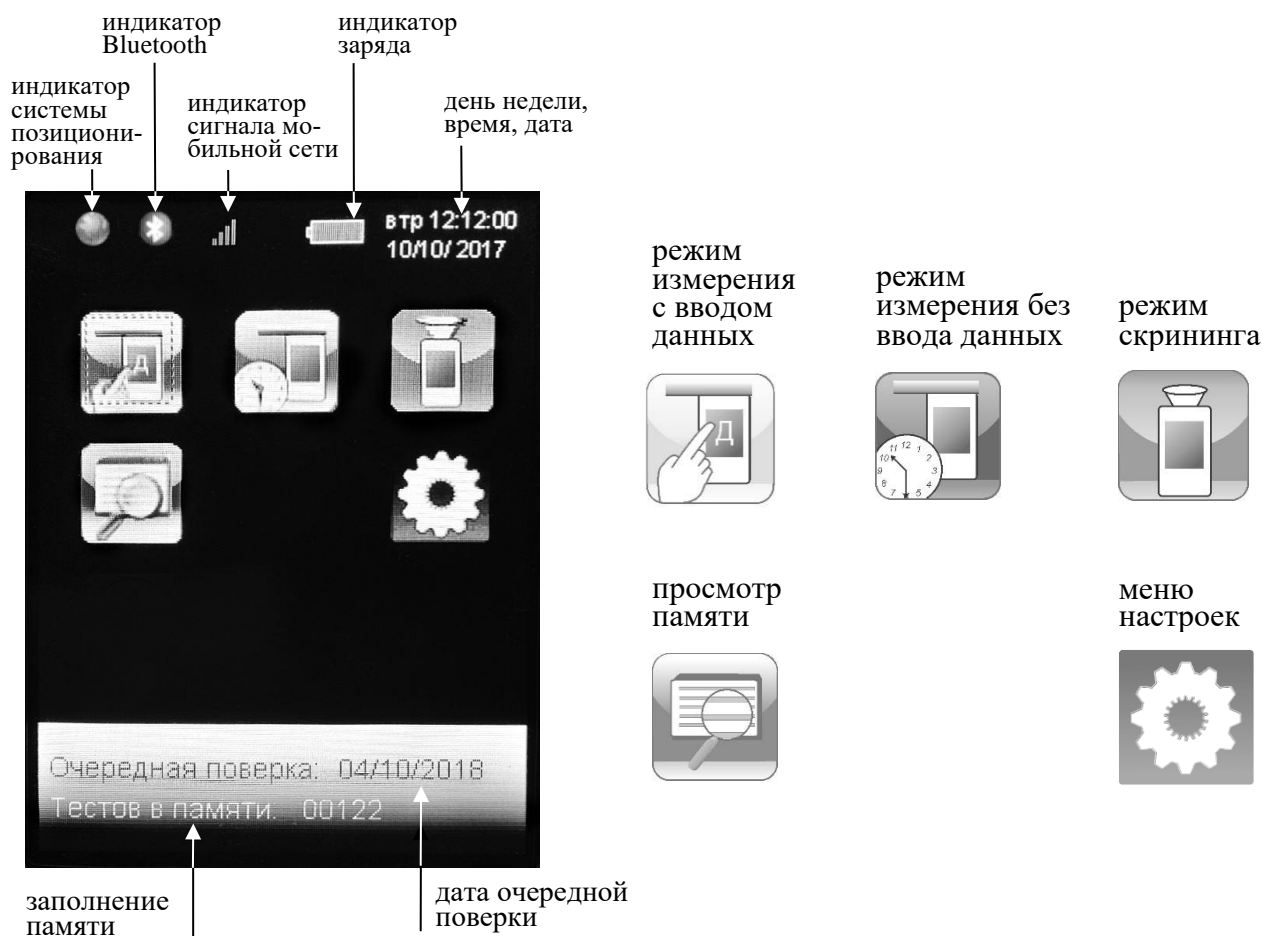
индикатор Bluetooth

индикатор заряда

индикатор системы позиционирования

индикатор сигнала мобильной сети

день недели, время, дата

втр 12:12:00
10/10/ 2017

Д

Очередная поверка: 04/10/2018
Тестов в памяти: 00122

заполнение памяти

дата очередной поверки

режим измерения с вводом данных

режим измерения без ввода данных

режим скрининга

Д

12
1
2
3
4
5
6
7
8
9
10
11

просмотр памяти

меню настроек